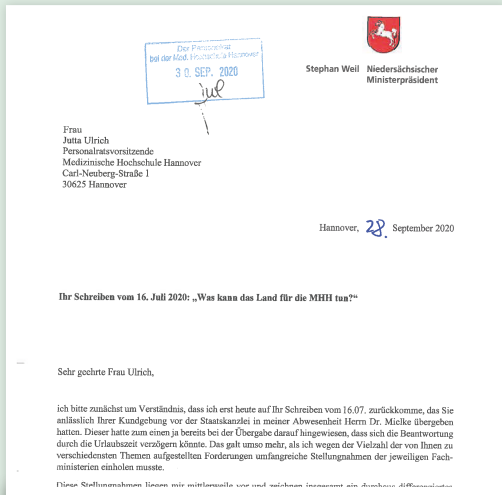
Der Personalrat bei der Med. Hochschule Hannover
30. SEP. 2020
Jul

Stephan Weil Niedersächsischer Ministerpräsident

Frau
Jutta Ulrich
Personalratsvorsitzende
Medizinische Hochschule Hannover
Carl-Neuberg-Straße 1
30625 Hannover

Hannover, 28. September 2020

Ihr Schreiben vom 16. Juli 2020: „Was kann das Land für die MHH tun?"

Sehr geehrte Frau Ulrich,

ich bitte zunächst um Verständnis, dass ich erst heute auf Ihr Schreiben vom 16.07. zurückkomme, das Sie anlässlich Ihrer Kundgebung vor der Staatskanzlei in meiner Abwesenheit Herrn Dr. Mielke übergeben hatten. Dieser hatte zum einen ja bereits bei der Übergabe darauf hingewiesen, dass sich die Beantwortung durch die Urlaubszeit verzögern könnte. Das galt umso mehr, als ich wegen der Vielzahl der von Ihnen zu verschiedensten Themen aufgestellten Forderungen umfangreiche Stellungnahmen der jeweiligen Fachministerien einholen musste.

Diese Stellungnahmen liegen mir mittlerweile vor und zeichnen insgesamt ein durchaus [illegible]